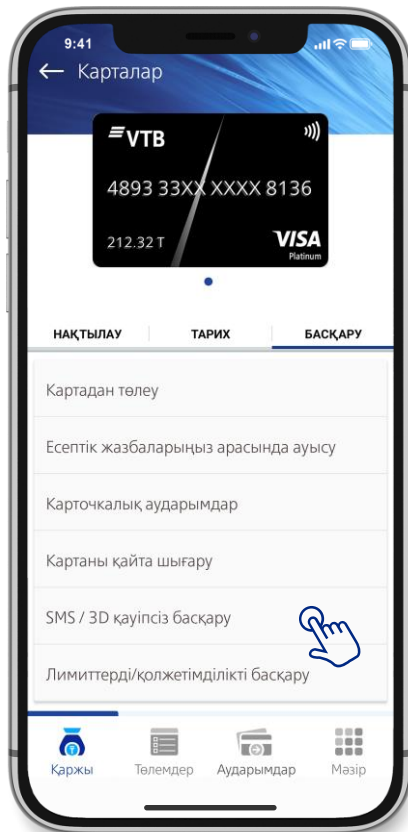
9:41

Карталар

VTB

4893 33XX XXXX 8136

212.32 T

VISA
Platinum

НАҚТЫЛАУ

ТАРИХ

БАСҚАРУ

Картадан төлеу

Есептік жазбаларыңыз арасында ауысу

Карточкалық аударымдар

Картаны қайта шығару

SMS / 3D қауіпсіз басқару

Лимиттерді/қолжетімділікті басқару

Қаржы

Төлемдер

Аударымдар

Мәзір